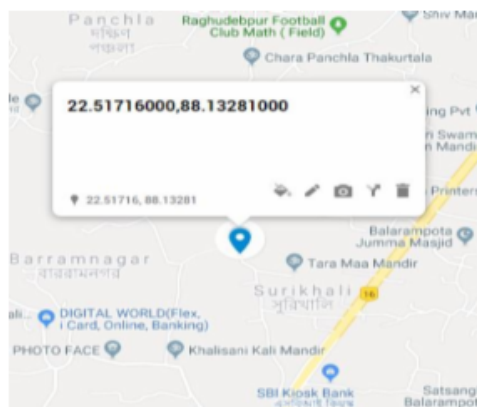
Panchla
পাঁচলা
Raghudebpur Football Club Math ( Field)
Shiv Ma
Chara Panchla Thakurtala
le
22.51716000,88.13281000
×
ing Pvt
n Swam
n Mandi
Printer
22.51716, 88.13281
Balarampota Jumma Masjid
Barramnagar
বাররামনগর
Tara Maa Mandir
Surikhali
সুরিখালি
16
ali...
DIGITAL WORLD(Flex, i Card, Online, Banking)
PHOTO FACE
Khalisani Kali Mandir
SBI Kiosk Bank
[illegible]
Satsang
Balarampo